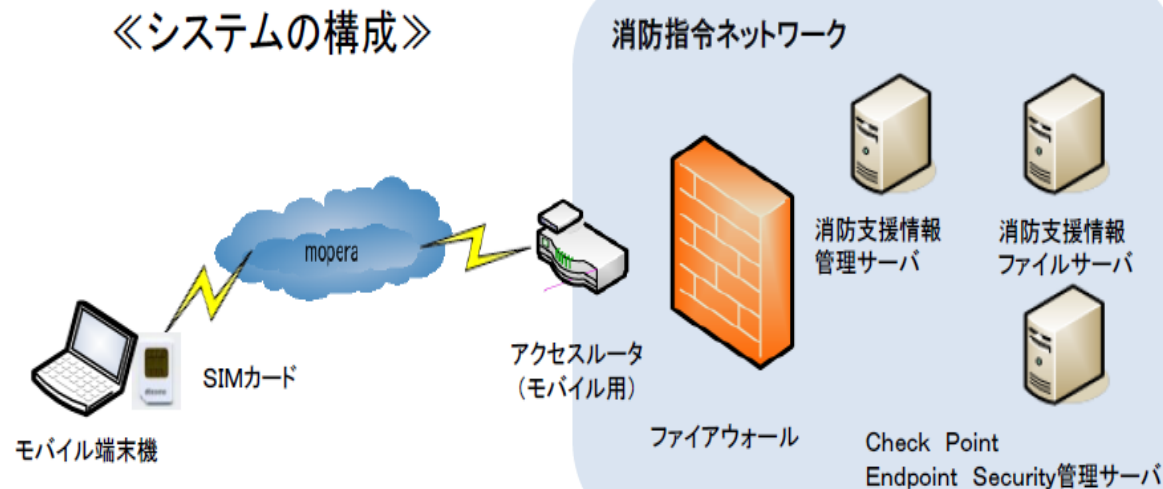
≪システムの構成≫

消防指令ネットワーク

mopera

SIMカード

docomo

モバイル端末機

アクセスルータ
（モバイル用）

ファイアウォール

消防支援情報
管理サーバ

消防支援情報
ファイルサーバ

Check Point
Endpoint Security管理サーバ